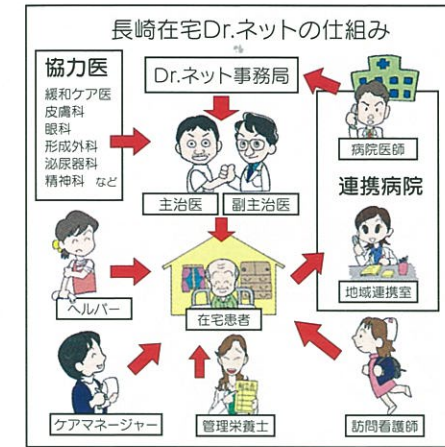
長崎在宅Dr.ネットの仕組み

協力医
緩和ケア医
皮膚科
眼科
形成外科
泌尿器科
精神科 など

Dr.ネット事務局

主治医
副主治医

病院医師

連携病院

地域連携室

ヘルパー

在宅患者

ケアマネージャー

管理栄養士

訪問看護師